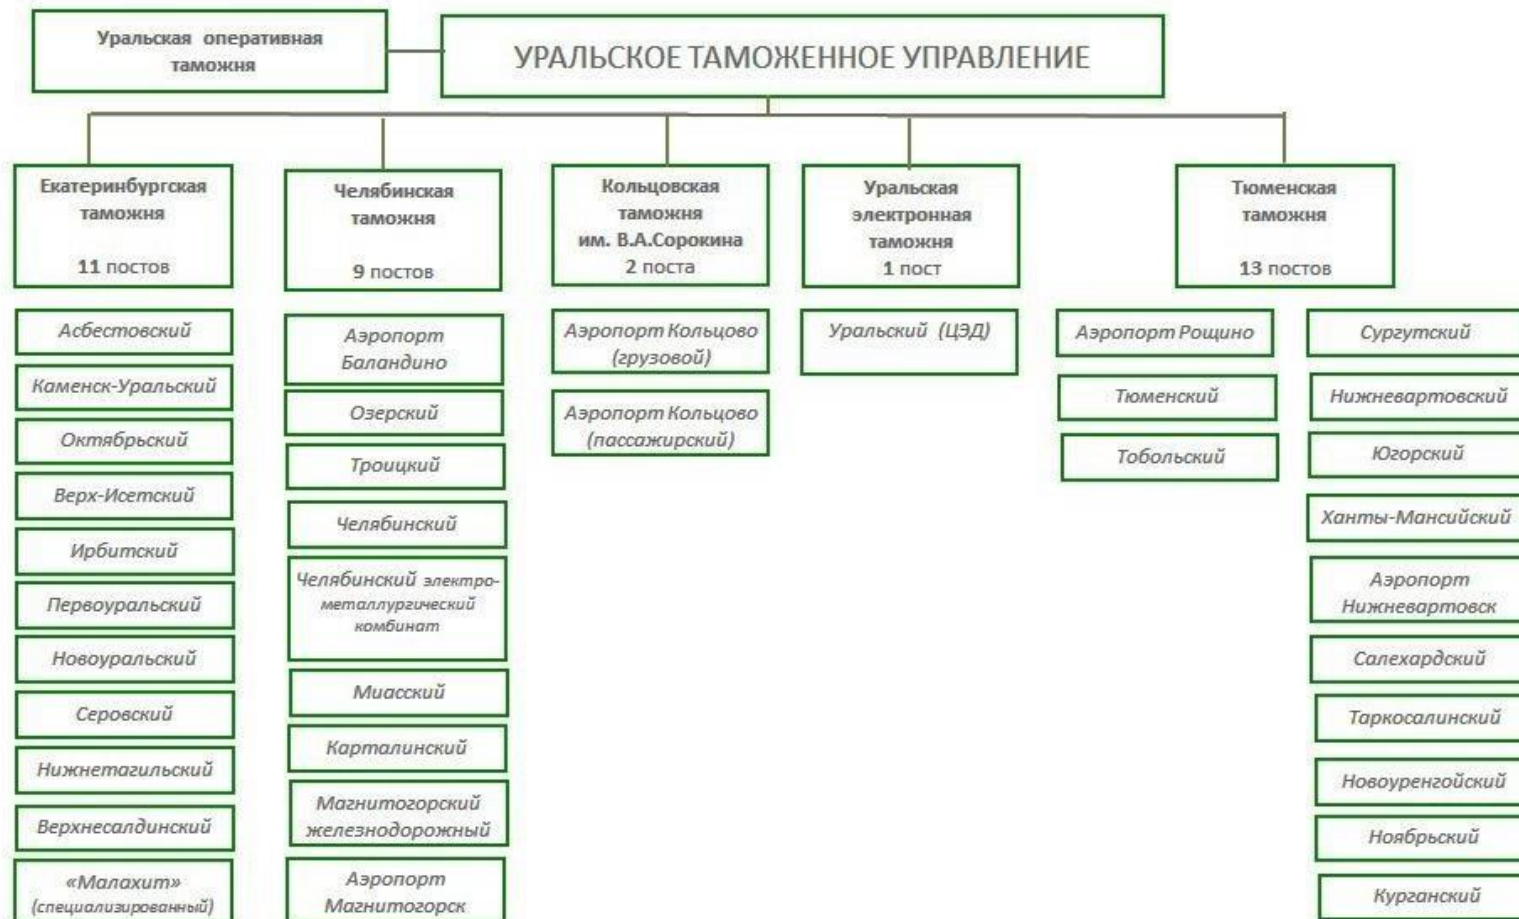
Уральская оперативная таможня

УРАЛЬСКОЕ ТАМОЖЕННОЕ УПРАВЛЕНИЕ

Екатеринбургская таможня

11 постов

Асбестовский

Каменск-Уральский

Октябрьский

Верх-Исетский

Ирбитский

Первоуральский

Новоуральский

Серовский

Нижнетагильский

Верхнесалдинский

«Малахит» (специализированный)

Челябинская таможня

9 постов

Аэропорт Баландино

Озерский

Троицкий

Челябинский

Челябинский электрометаллургический комбинат

Миасский

Карталинский

Магнитогорский железнодорожный

Аэропорт Магнитогорск

Кольцовская таможня им. В.А.Сорокина

2 поста

Аэропорт Кольцово (грузовой)

Аэропорт Кольцово (пассажирский)

Уральская электронная таможня

1 пост

Уральский (ЦЭД)

Тюменская таможня

13 постов

Аэропорт Рощино

Тюменский

Тобольский

Сургутский

Нижневартовский

Югорский

Ханты-Мансийский

Аэропорт Нижневартовск

Салехардский

Таркосалинский

Новоуренгойский

Ноябрьский

Курганский